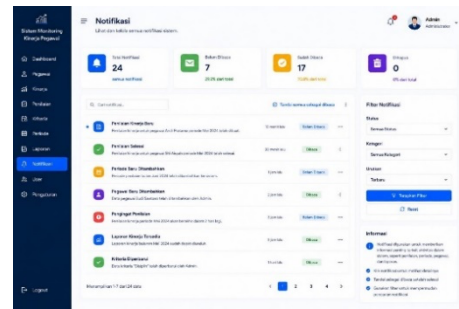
Sistem Monitoring Kinerja Pegawai

Dashboard
Pegawai
Kinerja
Penilaian
Absensi
Periode
Laporan
Notifikasi
User
Pengaturan

Logout

Notifikasi
Lihat dan kelola semua notifikasi sistem

Admin
Administrator

Total Notifikasi
24
semua notifikasi

Belum Dibaca
7
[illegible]

Sudah Dibaca
17
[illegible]

Diarsip
0
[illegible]

Cari notifikasi...

Tandai semua sebagai dibaca

Penilaian Kinerja Baru
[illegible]
Belum Dibaca

Penilaian Selesai
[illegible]
Dibaca

Periode Baru Dibuka
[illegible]
Belum Dibaca

Pegawai Baru Ditambahkan
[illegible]
Belum Dibaca

Pengingat Penilaian
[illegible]
Dibaca

Laporan Kinerja Tersedia
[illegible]
Dibaca

Kriteria Diperbarui
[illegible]
Dibaca

Menampilkan 1-7 dari 24 data

1 2 3 4

Filter Notifikasi

Status
Semua Status

Kategori
Semua Kategori

Urutkan
Terbaru

Terapkan Filter

Reset

Informasi
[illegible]
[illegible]
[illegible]
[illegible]